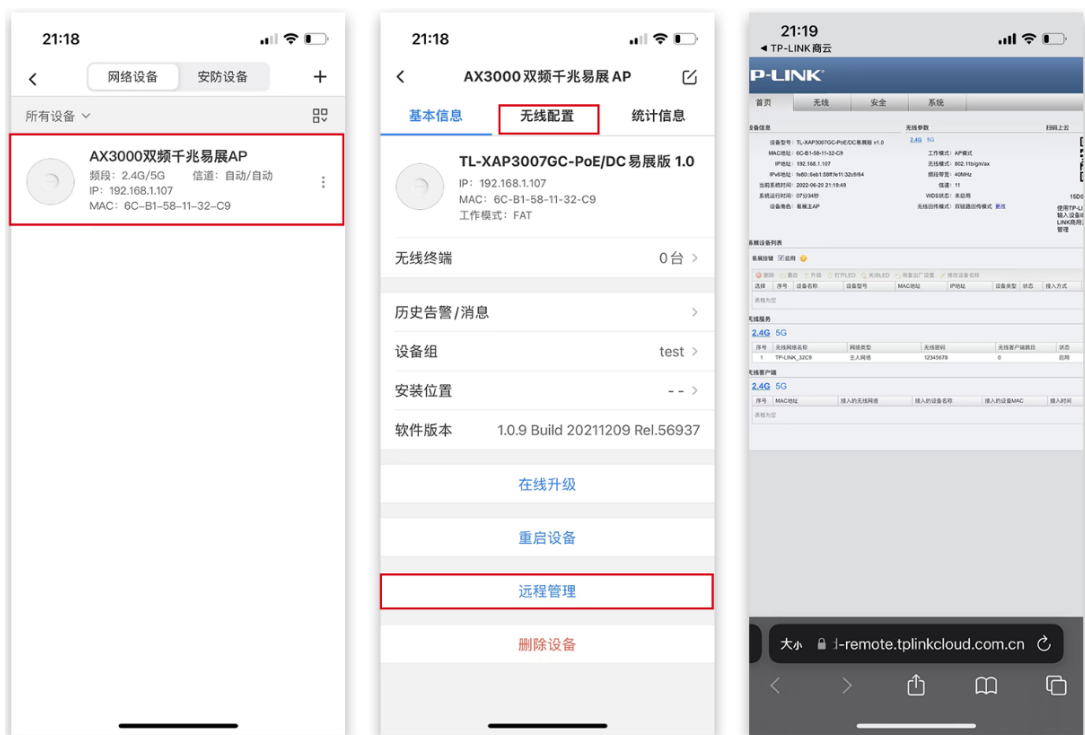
21:18

网络设备 安防设备 +

所有设备

AX3000双频千兆易展AP
频段：2.4G/5G 信道：自动/自动
IP：192.168.1.107
MAC：6C-B1-58-11-32-C9

21:18

AX3000双频千兆易展AP

基本信息 无线配置 统计信息

TL-XAP3007GC-PoE/DC易展版 1.0
IP：192.168.1.107
MAC：6C-B1-58-11-32-C9
工作模式：FAT

无线终端 0台

历史告警/消息

设备组 test

安装位置 - -

软件版本 1.0.9 Build 20211209 Rel.56937

在线升级

重启设备

远程管理

删除设备

21:19
◀ TP-LINK商云

TP-LINK

首页 无线 安全 系统

设备信息

设备型号：TL-XAP3007GC-PoE/DC易展版 v1.0
MAC地址：6C-B1-58-11-32-C9
IP地址：192.168.1.107
IPv6地址：fe80::6eb1:58ff:fe11:32c9/64
当前系统时间：2022-06-20 21:19:49
系统运行时间：0天0时34分
设备角色：易展主AP

无线参数

2.4G 5G
工作模式：AP模式
无线模式：802.11b/g/n/ax
频段带宽：40MHz
信道：11
WDS状态：未启用
无线回传模式：双链路回传模式 更改

扫码上云

使用TP-LINK商用...输入设备ID...管理

易展设备列表

易展按键 ☑启用

删除 重启 升级 打开LED 关闭LED 恢复出厂设置 修改设备名称

| 选择 | 序号 | 设备名称 | 设备型号 | MAC地址 | IP地址 | 设备类型 | 状态 | 接入方式 |
|---|---|---|---|---|---|---|---|---|
| 表格为空 | | | | | | | | |

无线服务

2.4G 5G

| 序号 | 无线网络名称 | 网络类型 | 无线密码 | 无线客户端数目 | 状态 |
|---|---|---|---|---|---|
| 1 | TP-LINK_32C9 | 主人网络 | 12345678 | 0 | 启用 |

无线客户端

2.4G 5G

| 序号 | MAC地址 | 接入的无线网络 | 接入的设备名称 | 接入的设备MAC | 接入时间 |
|---|---|---|---|---|---|
| 表格为空 | | | | | |

大小 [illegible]-remote.tplinkcloud.com.cn